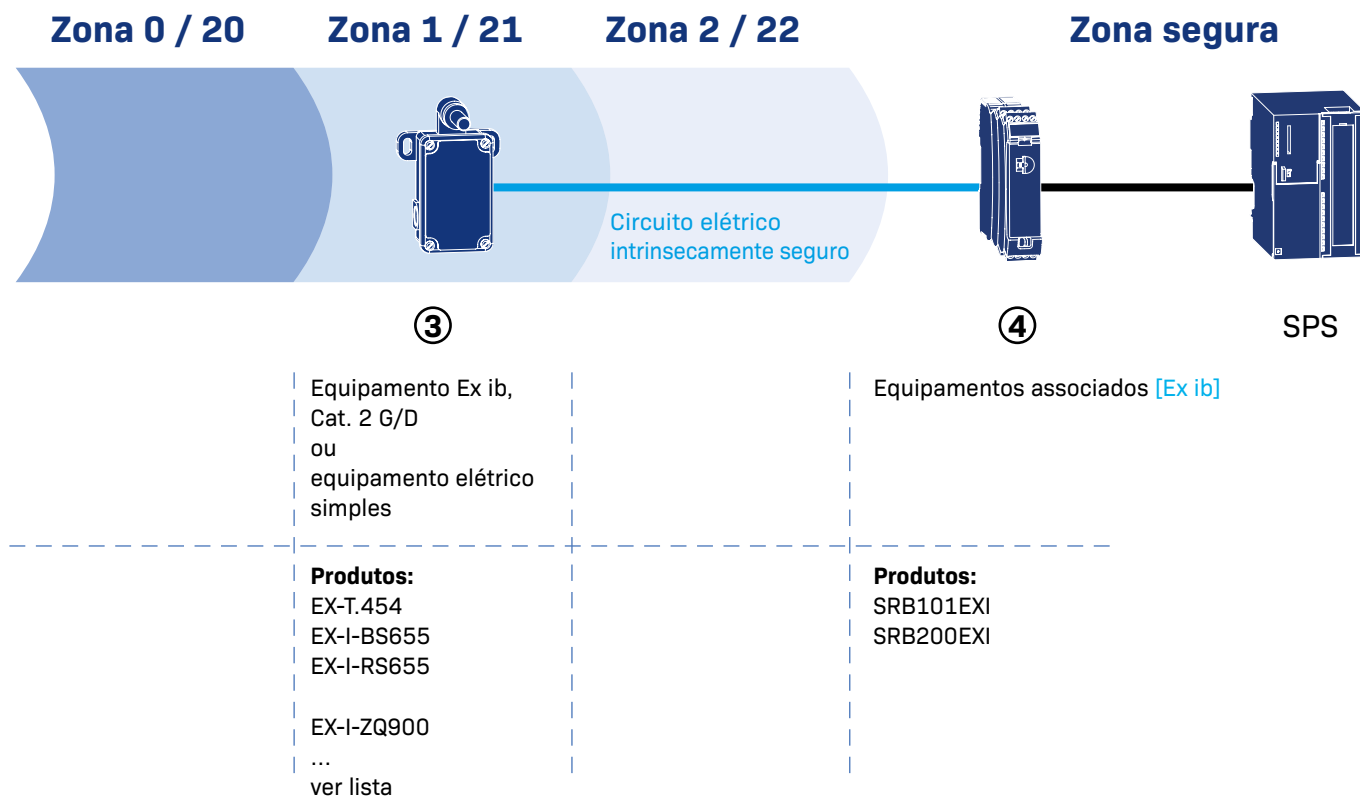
Zona 0 / 20
Zona 1 / 21
Zona 2 / 22
Zona segura

Circuito elétrico intrinsecamente seguro

③
④
SPS

Equipamento Ex ib, Cat. 2 G/D
ou
equipamento elétrico simples

Equipamentos associados [Ex ib]

Produtos:
EX-T.454
EX-I-BS655
EX-I-RS655

EX-I-ZQ900
...
ver lista

Produtos:
SRB101EXI
SRB200EXI